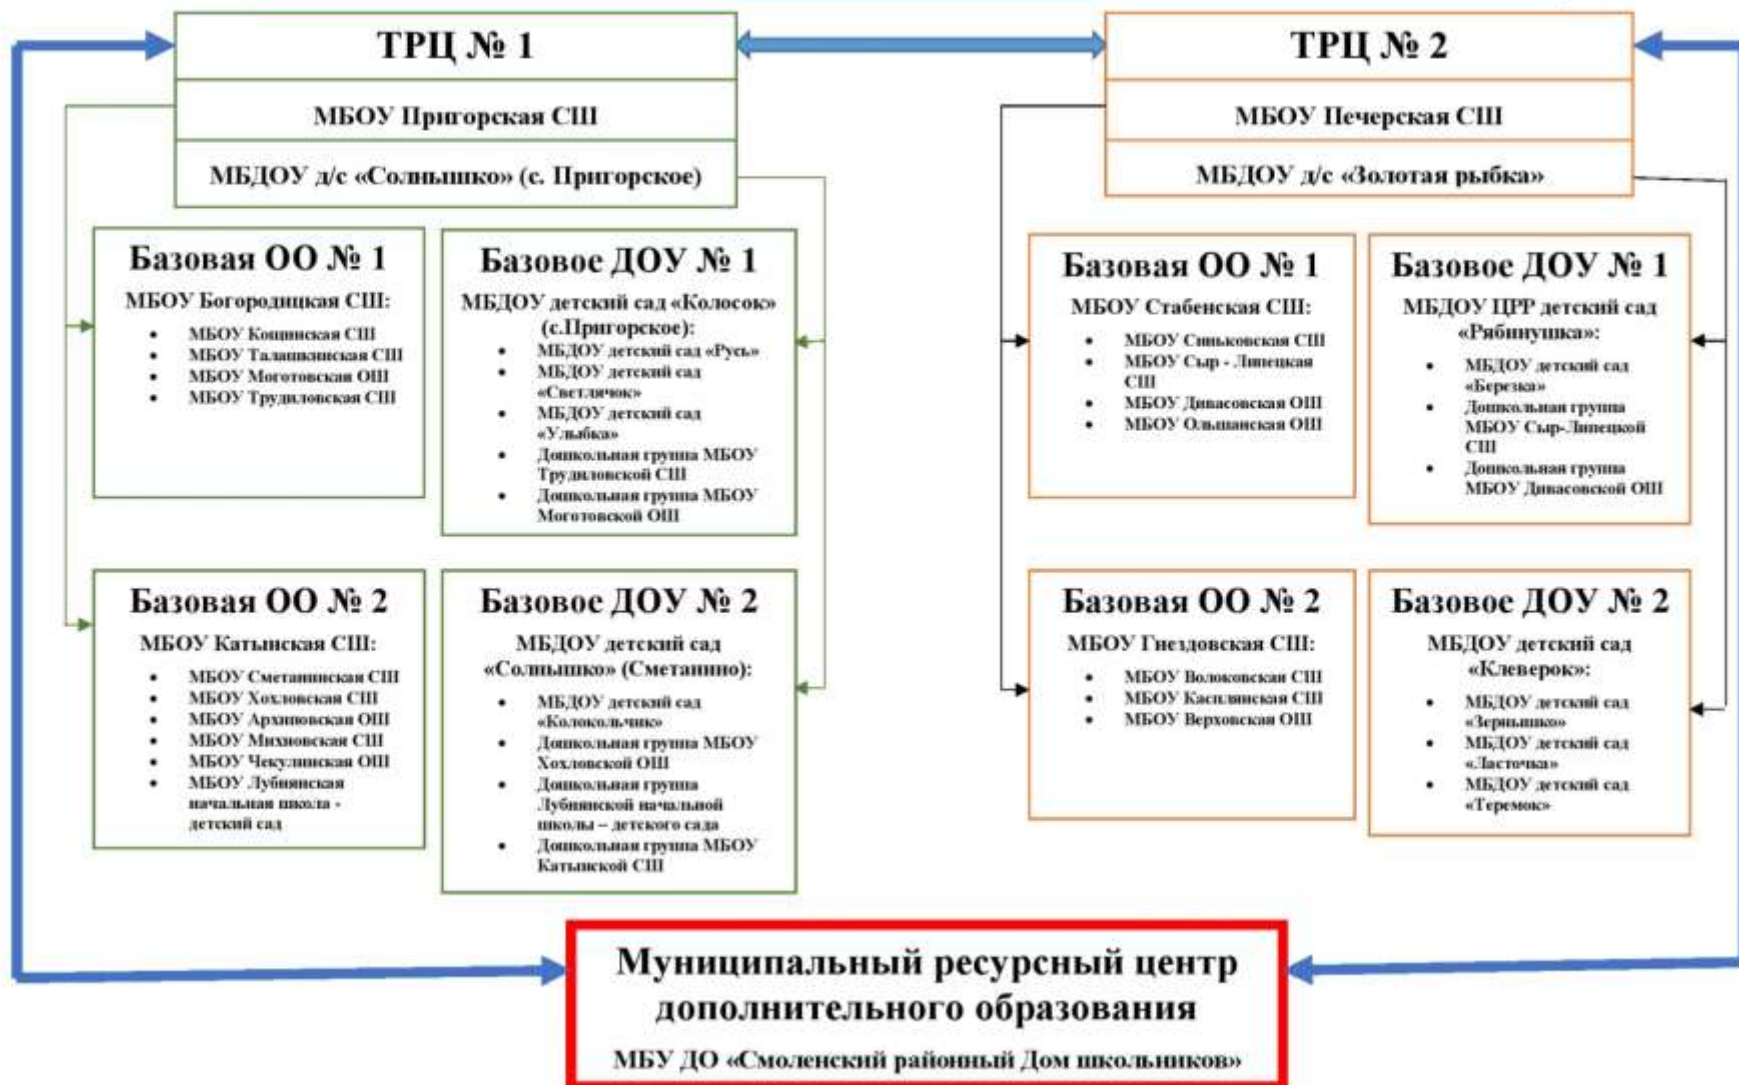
ТРЦ № 1

МБОУ Пригорская СШ

МБДОУ д/с «Солнышко» (с. Пригорское)

Базовая ОО № 1

МБОУ Богородицкая СШ:

- МБОУ Кощинская СШ
- МБОУ Талашкинская СШ
- МБОУ Моготовская ОШ
- МБОУ Трудиловская СШ

Базовое ДОУ № 1

МБДОУ детский сад «Колосок» (с.Пригорское):

- МБДОУ детский сад «Русь»
- МБДОУ детский сад «Светлячок»
- МБДОУ детский сад «Улыбка»
- Дошкольная группа МБОУ Трудиловской СШ
- Дошкольная группа МБОУ Моготовской ОШ

Базовая ОО № 2

МБОУ Катынская СШ:

- МБОУ Сметанинская СШ
- МБОУ Хохловская СШ
- МБОУ Архиповская ОШ
- МБОУ Михновская СШ
- МБОУ Чекулинская ОШ
- МБОУ Лубнянская начальная школа - детский сад

Базовое ДОУ № 2

МБДОУ детский сад «Солнышко» (Сметанино):

- МБДОУ детский сад «Колокольчик»
- Дошкольная группа МБОУ Хохловской ОШ
- Дошкольная группа Лубнянской начальной школы – детского сада
- Дошкольная группа МБОУ Катынской СШ

ТРЦ № 2

МБОУ Печерская СШ

МБДОУ д/с «Золотая рыбка»

Базовая ОО № 1

МБОУ Стабенская СШ:

- МБОУ Синьковская СШ
- МБОУ Сыр - Липецкая СШ
- МБОУ Дивасовская ОШ
- МБОУ Ольшанская ОШ

Базовое ДОУ № 1

МБДОУ ЦРР детский сад «Рябинушка»:

- МБДОУ детский сад «Березка»
- Дошкольная группа МБОУ Сыр-Липецкой СШ
- Дошкольная группа МБОУ Дивасовской ОШ

Базовая ОО № 2

МБОУ Гнездовская СШ:

- МБОУ Волоковская СШ
- МБОУ Каспленская СШ
- МБОУ Верховская ОШ

Базовое ДОУ № 2

МБДОУ детский сад «Клеверок»:

- МБДОУ детский сад «Зернышко»
- МБДОУ детский сад «Ласточка»
- МБДОУ детский сад «Теремок»

Муниципальный ресурсный центр дополнительного образования

МБУ ДО «Смоленский районный Дом школьников»